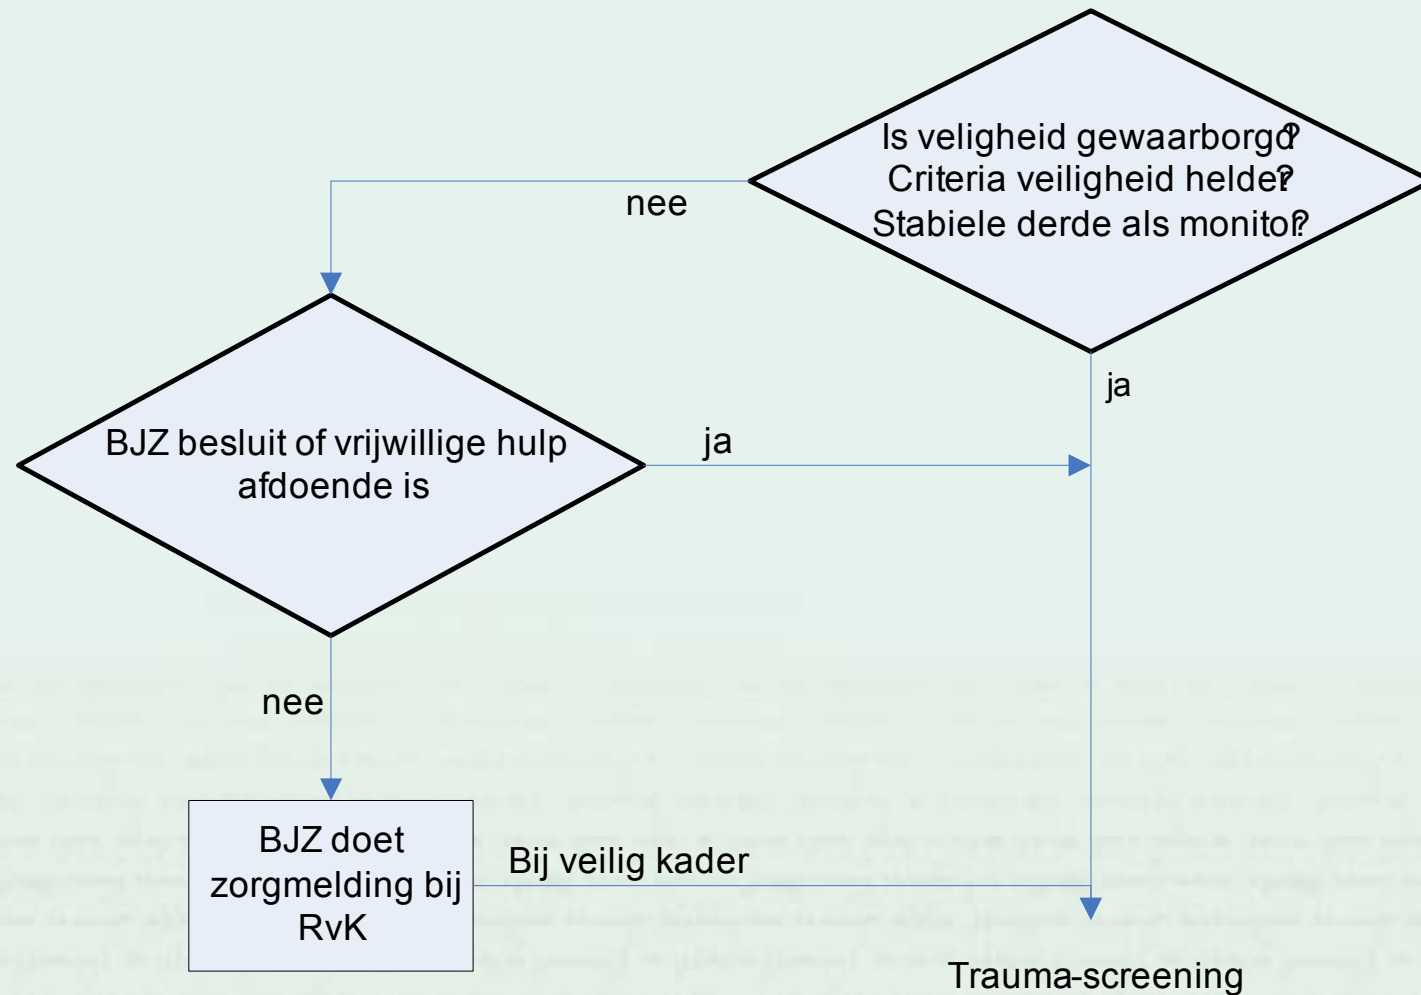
Is veligheid gewaarborgd?
Criteria veiligheid helder?
Stabiele derde als monitor?

nee

ja

BJZ besluit of vrijwillige hulp afdoende is

ja

nee

BJZ doet zorgmelding bij RvK

Bij veilig kader

Trauma-screening